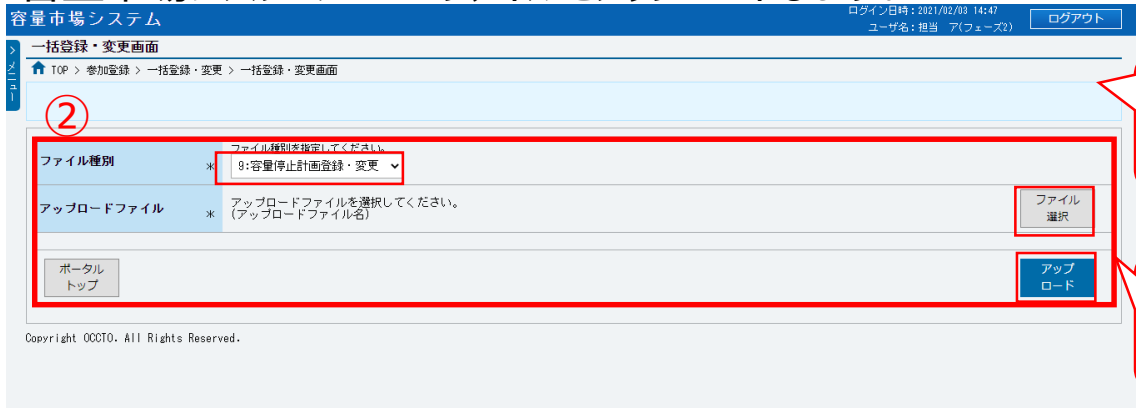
容量市場システム

ログイン日時：2021/02/03 14:47
ユーザ名：担当 ア(フェーズ2)

ログアウト

メニュー

一括登録・変更画面

TOP > 参加登録 > 一括登録・変更 > 一括登録・変更画面

②

| ファイル種別 | ※ | ファイル種別を指定してください。 9:容量停止計画登録・変更 |  |
|---|---|---|---|
| アップロードファイル | ※ | アップロードファイルを選択してください。 (アップロードファイル名) | ファイル選択 |

ポータルトップ

アップロード

Copyright OCCTO. All Rights Reserved.